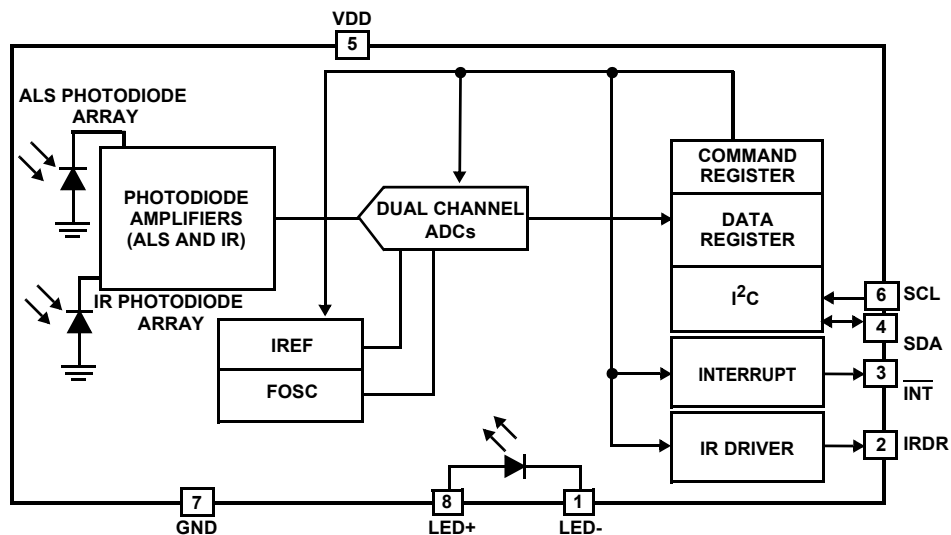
VDD
5
ALS PHOTODIODE ARRAY
PHOTODIODE AMPLIFIERS (ALS AND IR)
IR PHOTODIODE ARRAY
DUAL CHANNEL ADCs
COMMAND REGISTER
DATA REGISTER
$I^2C$
6 SCL
4 SDA
IREF
FOSC
INTERRUPT
3 $\overline{INT}$
IR DRIVER
2 IRDR
7 GND
8 LED+
1 LED-